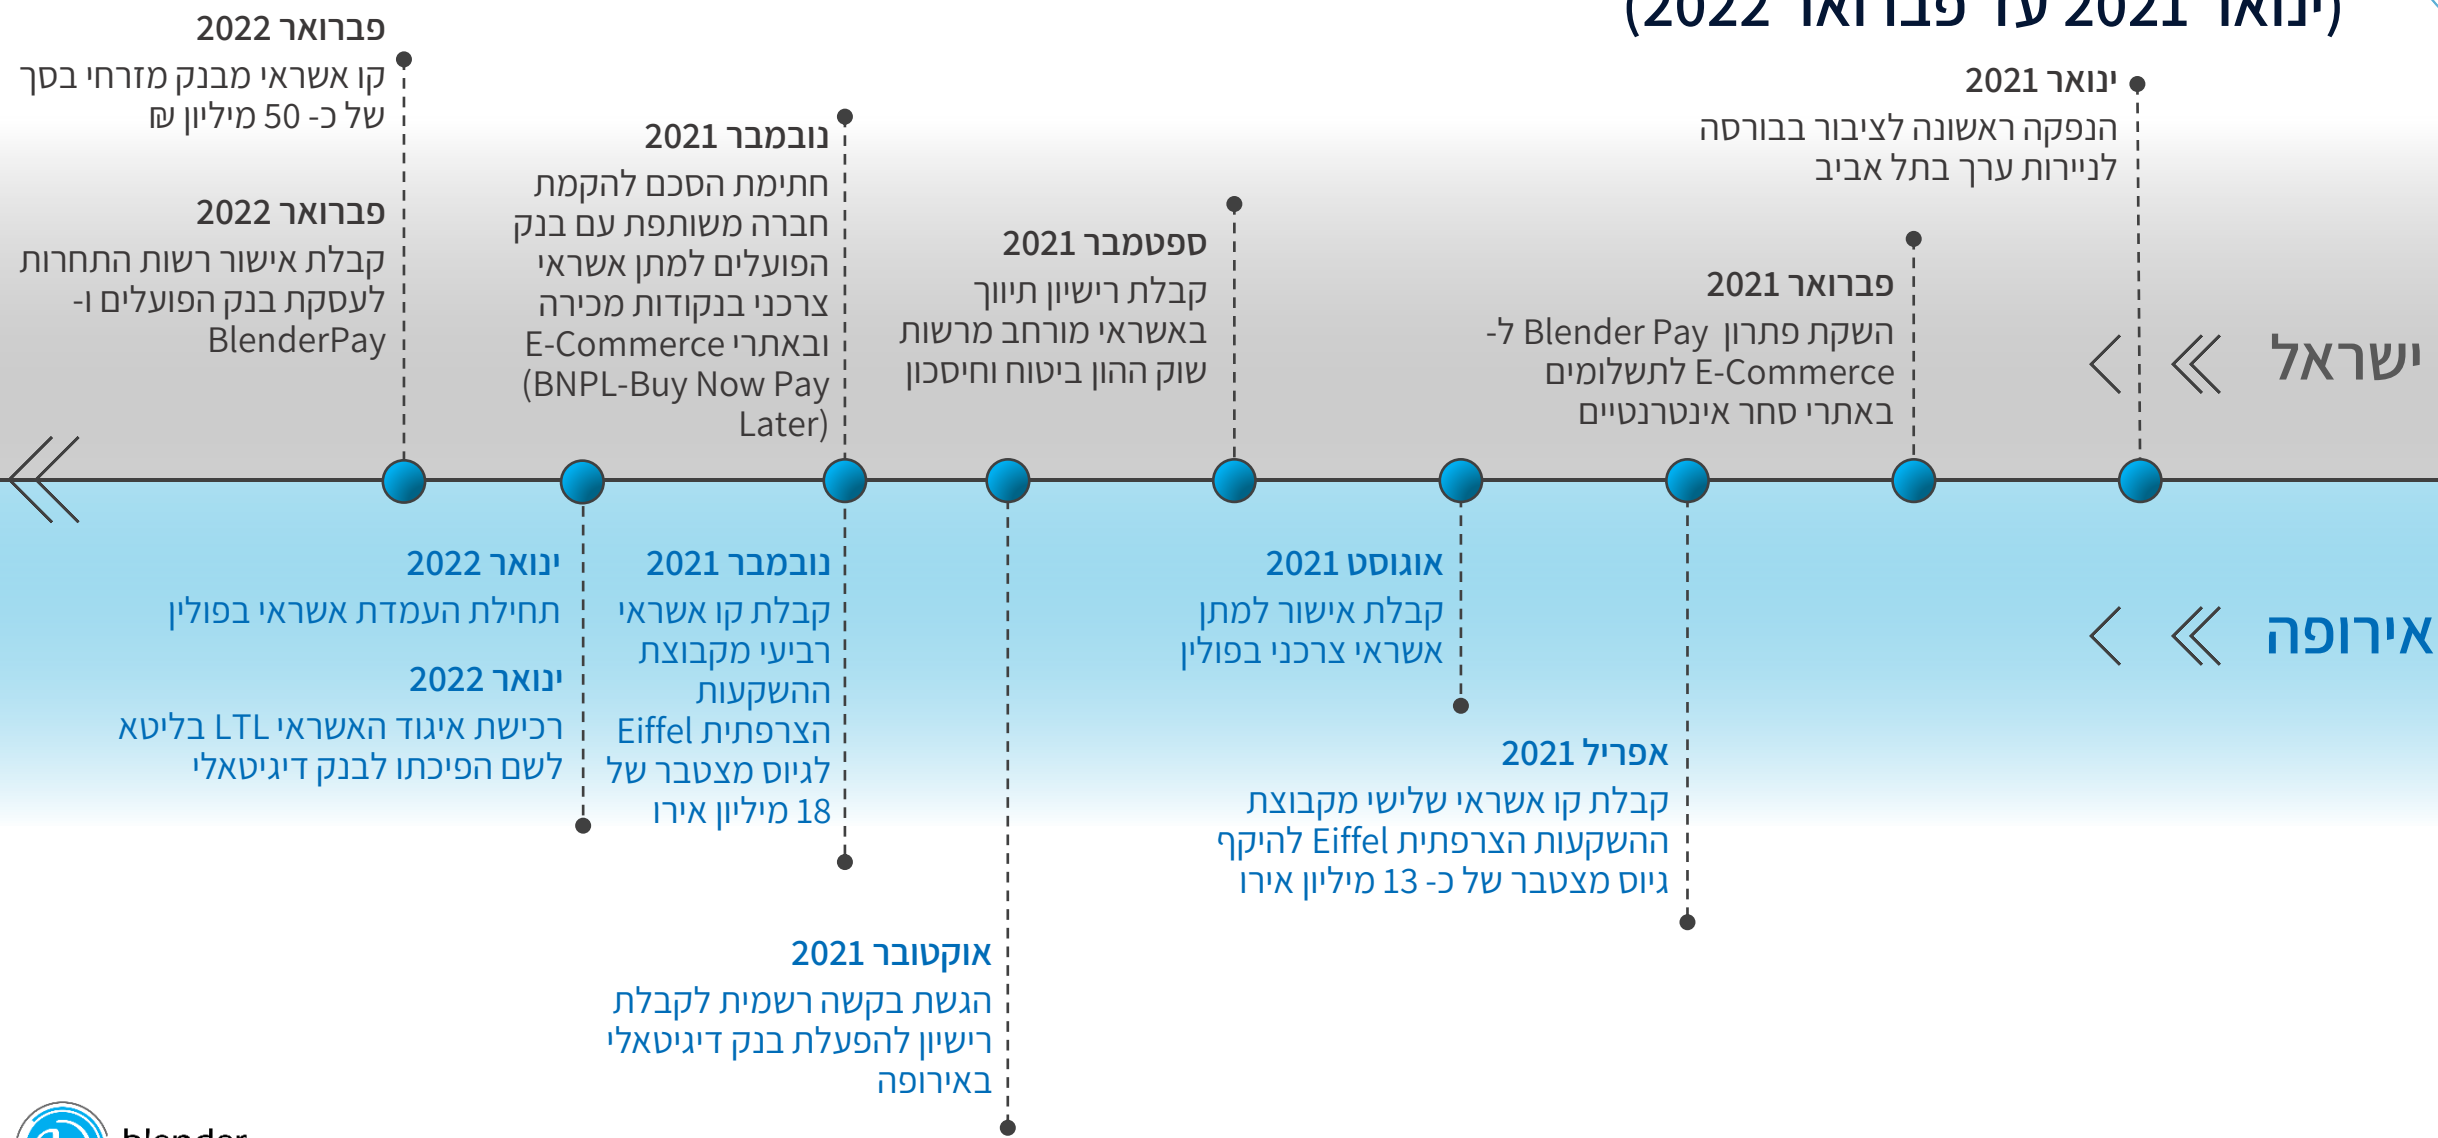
(ינואר 2021 עד פברואר 2022)

ישראל

ינואר 2021
הנפקה ראשונה לציבור בבורסה לניירות ערך בתל אביב

פברואר 2021
השקת פתרון Blender Pay ל- E-Commerce לתשלומים באתרי סחר אינטרנטיים

ספטמבר 2021
קבלת רישיון תיווך באשראי מורחב מרשות שוק ההון ביטוח וחיסכון

נובמבר 2021
חתימת הסכם להקמת חברה משותפת עם בנק הפועלים למתן אשראי צרכני בנקודות מכירה ובאתרי E-Commerce (BNPL-Buy Now Pay Later)

פברואר 2022
קבלת אישור רשות התחרות לעסקת בנק הפועלים ו- BlenderPay

פברואר 2022
קו אשראי מבנק מזרחי בסך של כ- 50 מיליון ₪

אירופה

אפריל 2021
קבלת קו אשראי שלישי מקבוצת ההשקעות הצרפתית Eiffel להיקף גיוס מצטבר של כ- 13 מיליון אירו

אוגוסט 2021
קבלת אישור למתן אשראי צרכני בפולין

אוקטובר 2021
הגשת בקשה רשמית לקבלת רישיון להפעלת בנק דיגיטאלי באירופה

נובמבר 2021
קבלת קו אשראי רביעי מקבוצת ההשקעות הצרפתית Eiffel לגיוס מצטבר של 18 מיליון אירו

ינואר 2022
תחילת העמדת אשראי בפולין

ינואר 2022
רכישת איגוד האשראי LTL בליטא לשם הפיכתו לבנק דיגיטאלי

blender